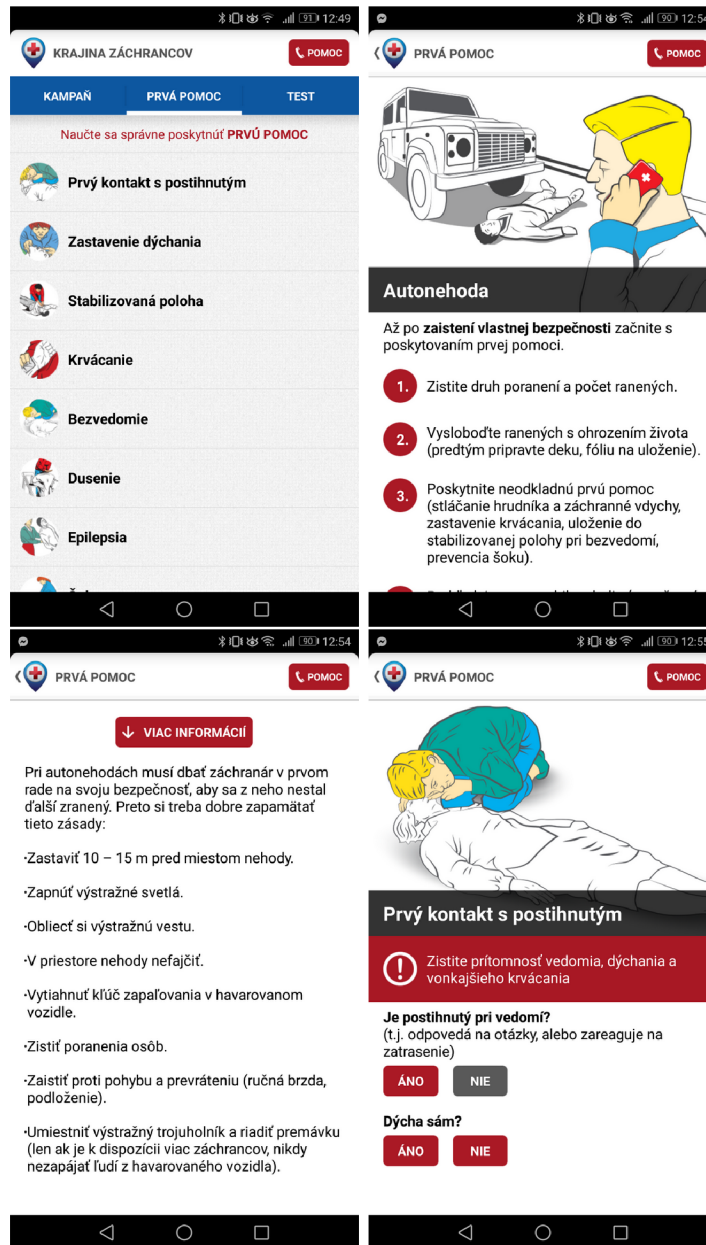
91 12:49

KRAJINA ZÁCHRANCOV

POMOC

KAMPAŇ PRVÁ POMOC TEST

Naučte sa správne poskytnúť PRVÚ POMOC

Prvý kontakt s postihnutým

Zastavenie dýchania

Stabilizovaná poloha

Krvácanie

Bezvedomie

Dusenie

Epilepsia

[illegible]

12:54

PRVÁ POMOC

POMOC

Autonehoda

Až po zaistení vlastnej bezpečnosti začnite s poskytovaním prvej pomoci.

1. Zistite druh poranení a počet ranených.

2. Vyslobodťe ranených s ohrozením života (predtým pripravte deku, fóliu na uloženie).

3. Poskytnite neodkladnú prvú pomoc (stláčanie hrudníka a záchranné vdychy, zastavenie krvácania, uloženie do stabilizovanej polohy pri bezvedomí, prevencia šoku).

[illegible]

90 12:54

PRVÁ POMOC

POMOC

VIAC INFORMÁCIÍ

Pri autonehodách musí dbať záchranár v prvom rade na svoju bezpečnosť, aby sa z neho nestal ďalší zranený. Preto si treba dobre zapamätať tieto zásady:

·Zastaviť 10 – 15 m pred miestom nehody.

·Zapnúť výstražné svetlá.

·Obliecť si výstražnú vestu.

·V priestore nehody nefajčiť.

·Vytiahnuť kľúč zapaľovania v havarovanom vozidle.

·Zistiť poranenia osôb.

·Zaistiť proti pohybu a prevráteniu (ručná brzda, podloženie).

·Umiestniť výstražný trojuholník a riadiť premávku (len ak je k dispozícii viac záchrancov, nikdy nezapájať ľudí z havarovaného vozidla).

90 12:55

PRVÁ POMOC

POMOC

Prvý kontakt s postihnutým

Zistite prítomnosť vedomia, dýchania a vonkajšieho krvácania

Je postihnutý pri vedomí?
(t.j. odpovedá na otázky, alebo zareaguje na zatrasenie)

ÁNO NIE

Dýcha sám?

ÁNO NIE